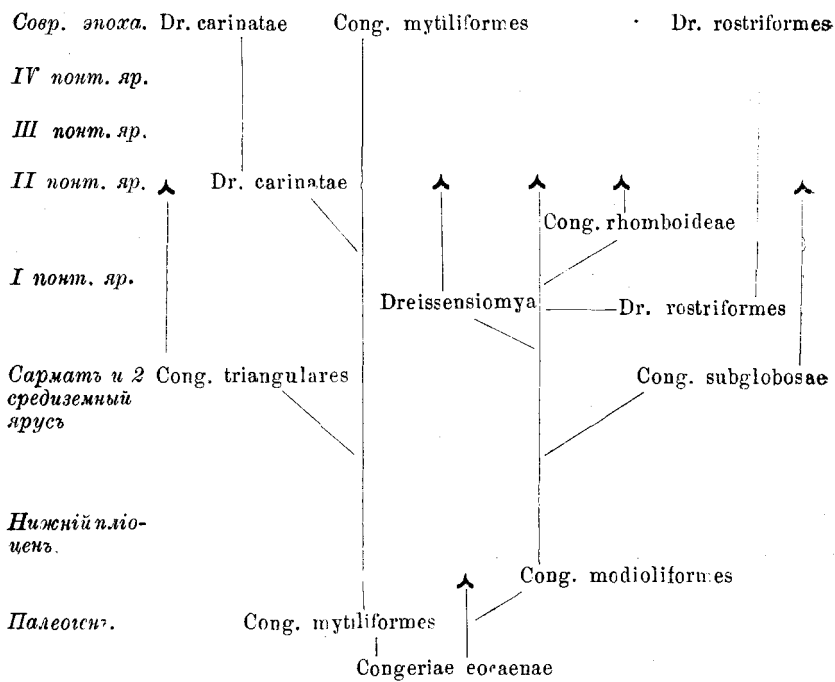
Совр. эпоха. Dr. carinatae Cong. mytiliformes Dr. rostriformes

IV понт. яр.

III понт. яр.

II понт. яр. Dr. carinatae

Cong. rhomboideae

I понт. яр.

Dreissensiomya Dr. rostriformes

Сарматъ и 2 средиземный ярусъ Cong. triangulares Cong. subglobosae

Нижнiй плiоценъ.

Cong. modioliformes

Палеогенъ. Cong. mytiliformes

Congeriae eocaenae